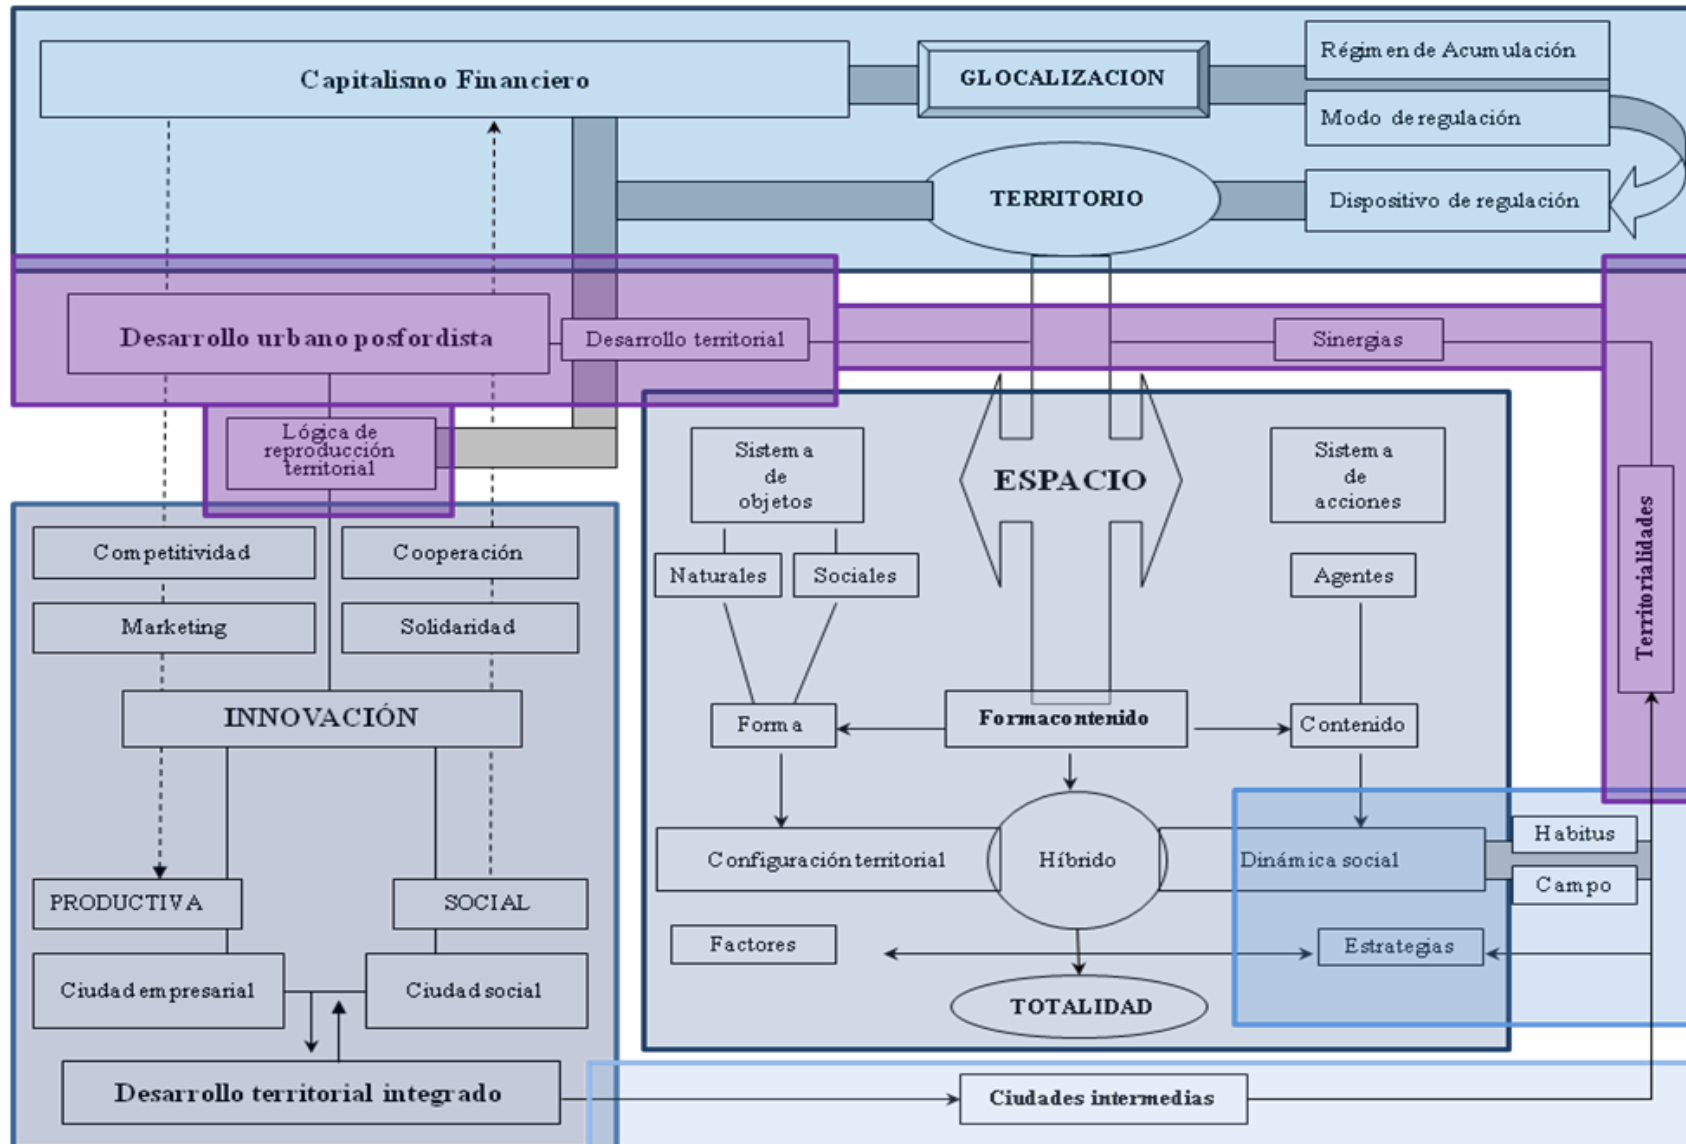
Capitalismo Financiero

GLOCALIZACION

Régimen de Acumulación

Modo de regulación

TERRITORIO

Dispositivo de regulación

Desarrollo urbano posfordista

Desarrollo territorial

Sinergias

Lógica de reproducción territorial

Territorialidades

Sistema de objetos

ESPACIO

Sistema de acciones

Competitividad

Cooperación

Naturales

Sociales

Agentes

Marketing

Solidaridad

INNOVACIÓN

Forma

Formacontenido

Contenido

Configuración territorial

Híbrido

Dinámica social

Habitus

Campo

PRODUCTIVA

SOCIAL

Factores

Estrategias

Ciudad empresarial

Ciudad social

TOTALIDAD

Desarrollo territorial integrado

Ciudades intermedias